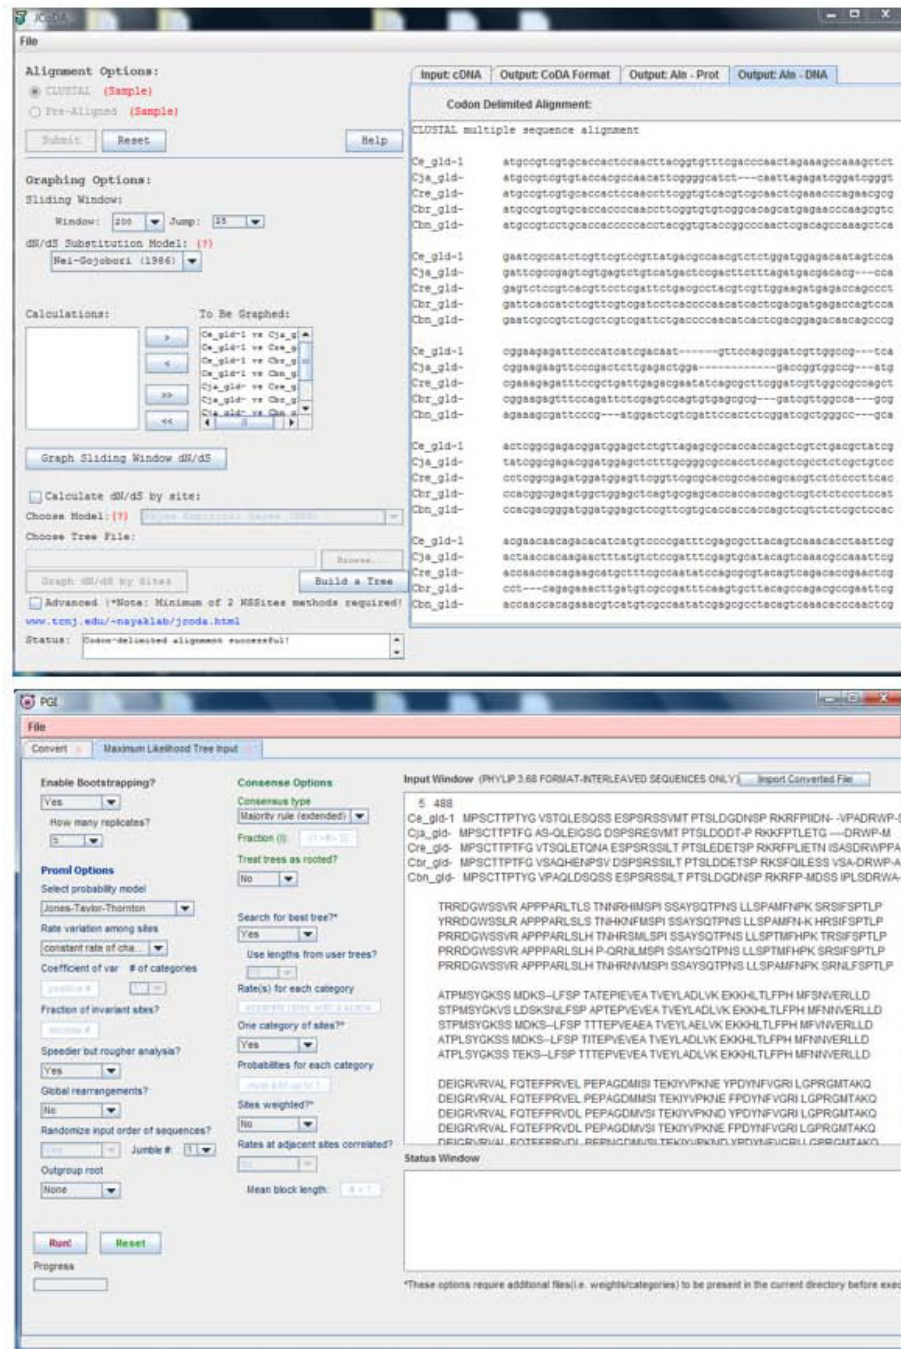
JCODA

File

Alignment Options:
CLUSTAL (Sample)
Pre-Aligned (Sample)
Submit Reset Help

Graphing Options:
Sliding Window:
Window: 200 Jump: 25
dN/dS Substitution Model: (?)
Nei-Gojobori (1986)

Calculations: To Be Graphed:
Ce_gld-1 vs Cja_g
Ce_gld-1 vs Cre_g
Ce_gld-1 vs Cbr_g
Ce_gld-1 vs Cbn_g
Cja_gld- vs Cre_g
Cja_gld- vs Cbr_g
Cja_gld- vs Cbn_g

Graph Sliding Window dN/dS

Calculate dN/dS by site:
Choose Model: (?) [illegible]
Choose Tree File:
Browse...
Graph dN/dS by Sites Build a Tree
Advanced (*Note: Minimum of 2 NSSites methods required!
www.tcnj.edu/~nayaklab/jcoda.html
Status: Codon-delimited alignment successful!

Input: cDNA | Output: CoDA Format | Output: Aln - Prot | Output: Aln - DNA

Codon Delimited Alignment:

CLUSTAL multiple sequence alignment

Ce_gld-1 atgccgtcgtgcaccactccaacttacggtgtttcgacccaactagaaagccaaagctct
Cja_gld- atgccgtcgtgtaccacgccaacattcggggcatct----caattagagatcggatcggt
Cre_gld- atgccgtcgtgcaccactccaaccttcggtgtcacgtcgcaactcgaaacccagaacgcg
Cbr_gld- atgccgtcgtgcaccaccccaaccttcggtgtgtcggcacagcatgagaacccaagcgtc
Cbn_gld- atgccgtcgtgcaccaccccaacctacggtgtaccggcccaactcgacagcccaagctca

Ce_gld-1 gaatcgccatctcgttcgtccgttatgacgccaacgtctctggatggagacaatagtcca
Cja_gld- gattcgccgagtcgtgagtctgtcatgactccgacttctttagatgacgacacg----cca
Cre_gld- gagtctccgtcacgttcctcgattctgacgcctacgtcgttggagatgagcacagcccct
Cbr_gld- gattcaccatctcgttcgtcgatcctcaccccaacatcactcgacgatgagacccagtcca
Cbn_gld- gaatcgccgtctcgctcgtcgattctgaccccaacatcactcgacggagacaacagcccg

Ce_gld-1 cggaagagattccccatcatcgacaat------gttccagcggatcgttggccg---tca
Cja_gld- cggaagaagttcccgactcttgagactgga------------gaccggtggccg---atg
Cre_gld- cgaaagagattcccgctgattgagacgaatatcagcgcttcggatcgttggccgccagct
Cbr_gld- cggaagagtttccagattctcgagtccagtgtgagcgcg---gatcgttggcca---gcg
Cbn_gld- agaaagcgattcccg---atggactcgtcgattccactctcggatcgctgggcc---gca

Ce_gld-1 actcggcgagacggatggagctctgttagagcgccaccaccagctcgtctgacgctatcg
Cja_gld- tatcggcgagacggatggagctctttgcgggcgccacctccagctcgctctcgctgtcc
Cre_gld- cctcggcgagatggagtggagttcggttcgcgcaccgccaccagcacgtctctccctcac
Cbr_gld- ccacggcgagatggctggagctcagtgcgagcaccaccaccagctcgtctctccctccat
Cbn_gld- ccacgacgggatggatggagctccgttcgtgcaccaccaccagctcgtctctcgctccac

Ce_gld-1 acgaacaacagacacatcatgtcccgatttcgagcgcttacagtcaaacacctaattcg
Cja_gld- actaaccacaagaacttttatgtctccgatttcgagtgcatacagtcaaacgccaaattcg
Cre_gld- accaaccacagaagcatgctttcgccaatatccagcgcgtacagtcagacaccgaactcg
Cbr_gld- cct---cagagaacttgatgtcgccgatttcaagtgcttacagccagacgccgaattcg
Cbn_gld- accaaccacagaaacgtcatgtcgccaatatcgagcgcctacagtcaaacacccaactcg

PGI

File

Convert | Maximum Likelihood Tree Input

Enable Bootstrapping?
Yes
How many replicates?
5

Proml Options
Select probability model
Jones-Taylor-Thornton
Rate variation among sites
constant rate of cha...
Coefficient of var # of categories
positive # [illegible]
Fraction of invariant sites?
decimal #
Speedier but rougher analysis?
Yes
Global rearrangements?
No
Randomize input order of sequences?
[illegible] Jumble #: 1
Outgroup root
None

Run! Reset
Progress

Consense Options
Consensus type
Majority rule (extended)
Fraction (l) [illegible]
Treat trees as rooted?
No

Search for best tree?*
Yes
Use lengths from user trees?
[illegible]
Rate(s) for each category
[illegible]
One category of sites?*
Yes
Probabilities for each category
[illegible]
Sites weighted?*
No
Rates at adjacent sites correlated?
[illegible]
Mean block length: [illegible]

Input Window (PHYLIP 3.68 FORMAT-INTERLEAVED SEQUENCES ONLY) Import Converted File

5 488
Ce_gld-1 MPSCTTPTYG VSTQLESQSS ESPSRSSVMT PTSLDGDNSP RKRFPIIDN- -VPADRWP-
Cja_gld- MPSCTTPTFG AS-QLEIGSG DSPSRESVMT PTSLDDDT-P RKKFPTLETG ----DRWP-M
Cre_gld- MPSCTTPTFG VTSQLETQNA ESPSRSSILT PTSLEDETSP RKRFPLIETN ISASDRWPPA
Cbr_gld- MPSCTTPTFG VSAQHENPSV DSPSRSSILT PTSLDDETSP RKSFQILESS VSA-DRWP-A
Cbn_gld- MPSCTTPTYG VPAQLDSQSS ESPSRSSILT PTSLDGDNSP RKRFP-MDSS IPLSDRWA-

TRRDGWSSVR APPPARLTLS TNNRHIMSPI SSAYSQTPNS LLSPAMFNPK SRSIFSPTLP
YRRDGWSSLR APPPARLSLS TNHKNFMSPI SSAYSQTPNS LLSPAMFN-K HRSIFSPTLP
PRRDGWSSVR APPPARLSLH TNHRSMLSPI SSAYSQTPNS LLSPTMFHPK TRSIFSPTLP
PRRDGWSSVR APPPARLSLH P-QRNLMSPI SSAYSQTPNS LLSPTMFHPK SRSIFSPTLP
PRRDGWSSVR APPPARLSLH TNHRNVMSPI SSAYSQTPNS LLSPAMFNPK SRNLFSPTLP

ATPMSYGKSS MDKS--LFSP TATEPIEVEA TVEYLADLVK EKKHLTLFPH MFSNVERLLD
STPMSYGKVS LDSKSNLFSP APTEPVEVEA TVEYLADLVK EKKHLTLFPH MFNNVERLLD
STPMSYGKSS MDKS--LFSP TTTEPVEAEA TVEYLAELVK EKKHLTLFPH MFVNVERLLD
ATPLSYGKSS MDKS--LFSP TITEPVEVEA TVEYLADLVK EKKHLTLFPH MFNNVERLLD
ATPLSYGKSS TKS--LFSP TTTEPVEVEA TVEYLADLVK EKKHLTLFPH MFNNVERLLD

DEIGRVRVAL FQTEFPRVEL PEPAGDMISI TEKIYVPKNE YPDYNFVGRI LGPRGMTAKQ
DEIGRVRVAL FQTEFPRVEL PEPAGDMMSI TEKIYVPKNE FPDYNFVGRI LGPRGMTAKQ
DEIGRVRVAL FQTEFPRVDL PEPAGDMVSI TEKIYVPKND YPDYNFVGRI LGPRGMTAKQ
DEIGRVRVAL FQTEFPRVDL PEPAGDMVSI TEKIYVPKNE FPDYNFVGRI LGPRGMTAKQ
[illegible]

Status Window

*These options require additional files(i.e. weights/categories) to be present in the current directory before exec